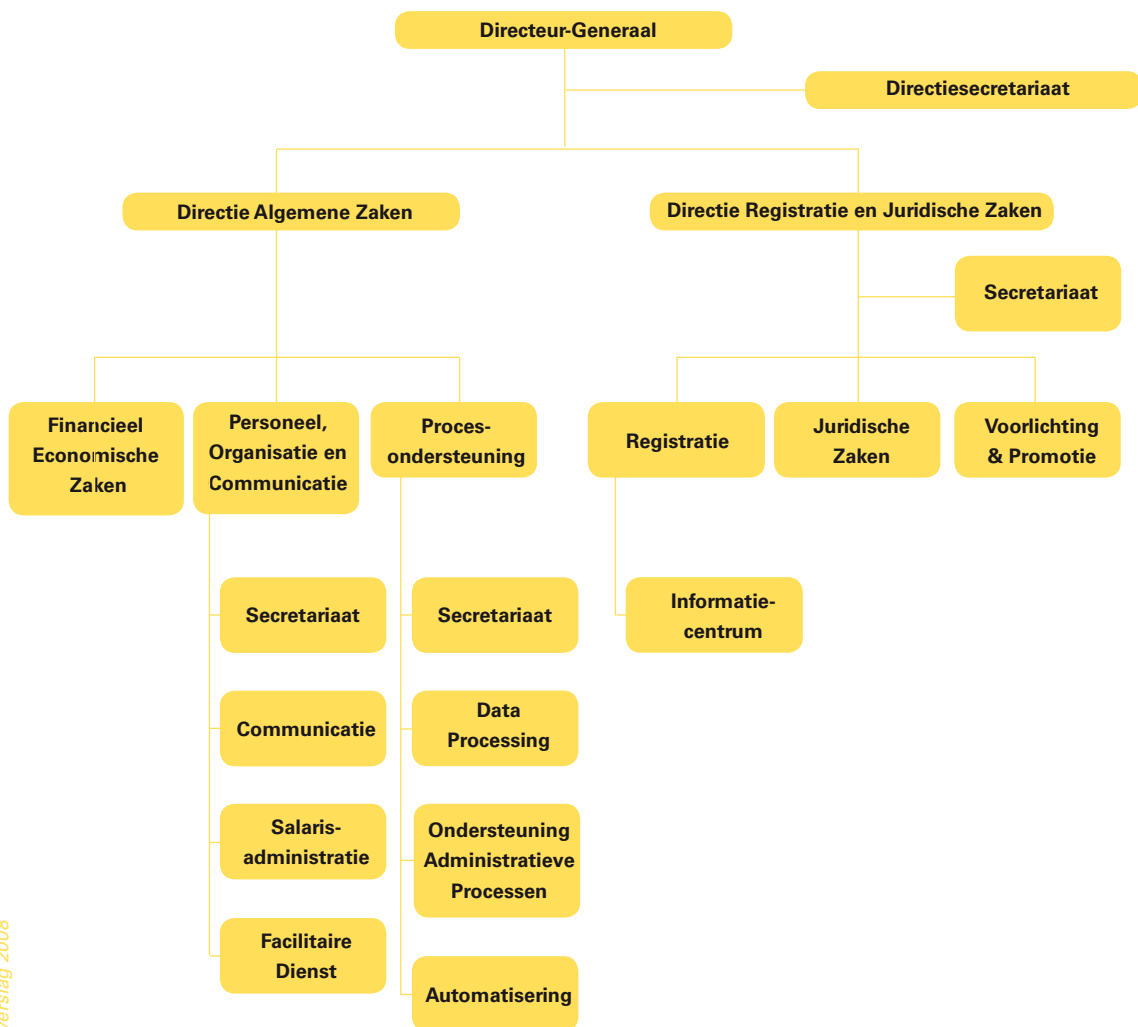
Directeur-Generaal

Directiesecretariaat

Directie Algemene Zaken

Directie Registratie en Juridische Zaken

Secretariaat

Financieel Economische Zaken

Personeel, Organisatie en Communicatie

Procesondersteuning

Registratie

Juridische Zaken

Voorlichting & Promotie

Secretariaat

Communicatie

Salarisadministratie

Facilitaire Dienst

Secretariaat

Data Processing

Ondersteuning Administratieve Processen

Automatisering

Informatiecentrum

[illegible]ersiag 2008